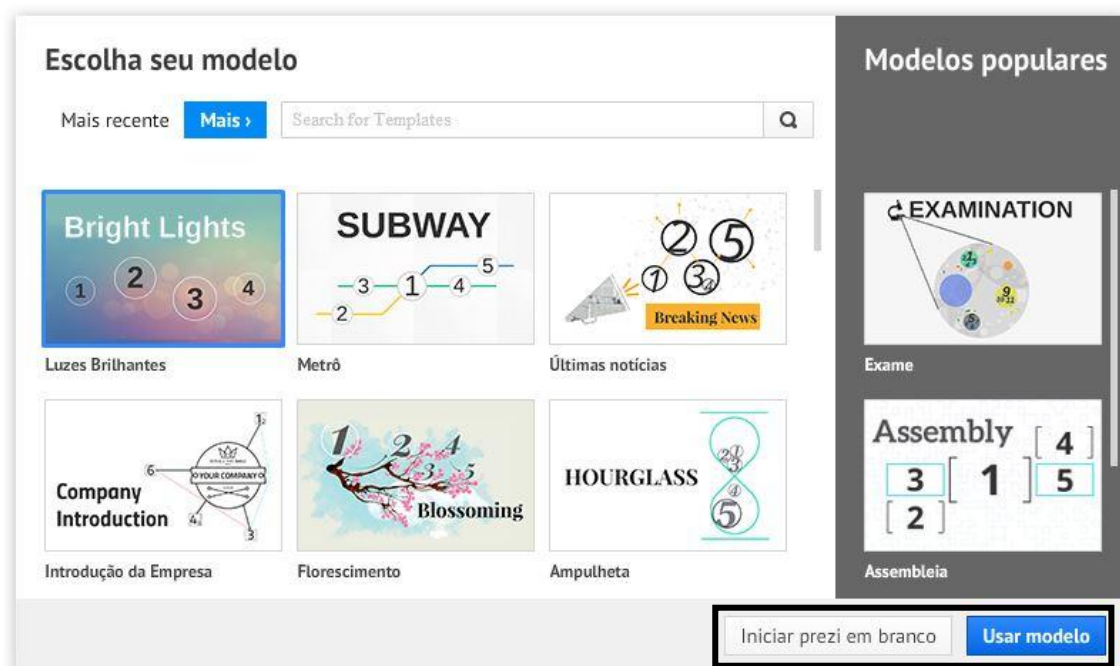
Escolha seu modelo

Mais recente Mais ›

Search for Templates

Bright Lights
1 2 3 4
Luzes Brilhantes

SUBWAY
2 3 1 4 5
Metrô

2 5 1 3 4
Breaking News
Últimas notícias

Company Introduction
YOUR COMPANY
1 3 4 6
Introdução da Empresa

1 2 3 4 5
Blossoming
Florescimento

HOURGLASS
1 2 3 4 5
Ampulheta

Modelos populares

EXAMINATION
Exame

Assembly
4 3 1 5 2
Assembleia

Iniciar prezi em branco
Usar modelo